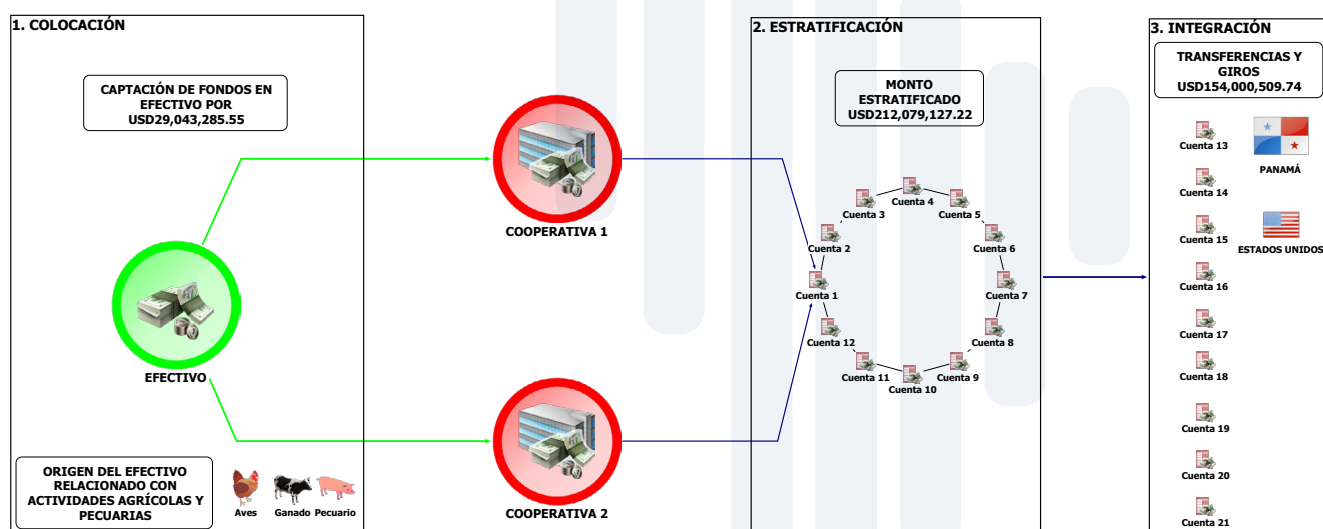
1. COLOCACIÓN

CAPTACIÓN DE FONDOS EN EFECTIVO POR USD29,043,285.55

EFECTIVO

ORIGEN DEL EFECTIVO RELACIONADO CON ACTIVIDADES AGRÍCOLAS Y PECUARIAS

Aves Ganado Pecuario

COOPERATIVA 1

COOPERATIVA 2

2. ESTRATIFICACIÓN

MONTO ESTRATIFICADO USD212,079,127.22

Cuenta 4
Cuenta 3
Cuenta 5
Cuenta 2
Cuenta 6
Cuenta 1
Cuenta 7
Cuenta 12
Cuenta 8
Cuenta 11
Cuenta 9
Cuenta 10

3. INTEGRACIÓN

TRANSFERENCIAS Y GIROS USD154,000,509.74

Cuenta 13
PANAMÁ
Cuenta 14
Cuenta 15
ESTADOS UNIDOS
Cuenta 16
Cuenta 17
Cuenta 18
Cuenta 19
Cuenta 20
Cuenta 21